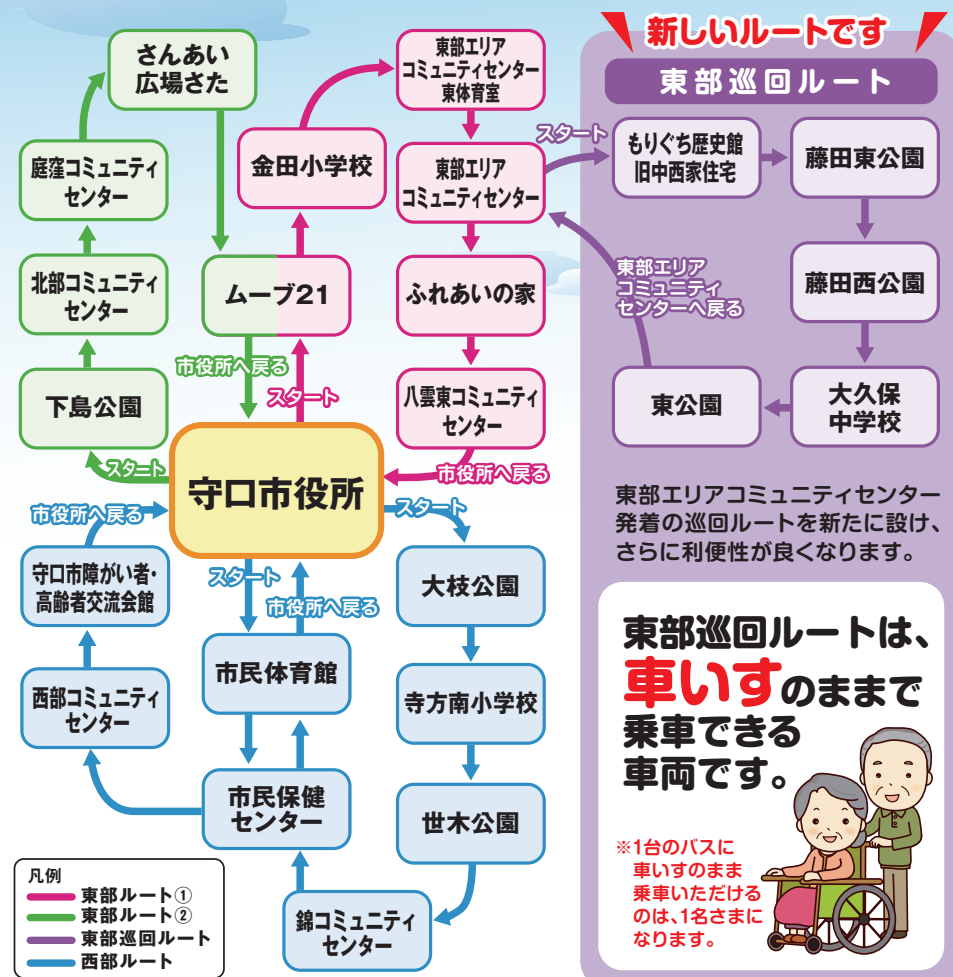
さんあい広場さた

庭窪コミュニティセンター

北部コミュニティセンター

下島公園

スタート

金田小学校

ムーブ21

市役所へ戻る

スタート

東部エリアコミュニティセンター東体育室

東部エリアコミュニティセンター

ふれあいの家

八雲東コミュニティセンター

市役所へ戻る

守口市役所

市役所へ戻る

守口市障がい者・高齢者交流会館

西部コミュニティセンター

スタート

市役所へ戻る

市民体育館

市民保健センター

錦コミュニティセンター

スタート

大枝公園

寺方南小学校

世木公園

新しいルートです

東部巡回ルート

スタート

もりぐち歴史館旧中西家住宅

藤田東公園

藤田西公園

東部エリアコミュニティセンターへ戻る

東公園

大久保中学校

東部エリアコミュニティセンター発着の巡回ルートを新たに設け、さらに利便性が良くなります。

東部巡回ルートは、車いすのままで乗車できる車両です。

※1台のバスに車いすのまま乗車いただけるのは、1名さまになります。

凡例
東部ルート①
東部ルート②
東部巡回ルート
西部ルート